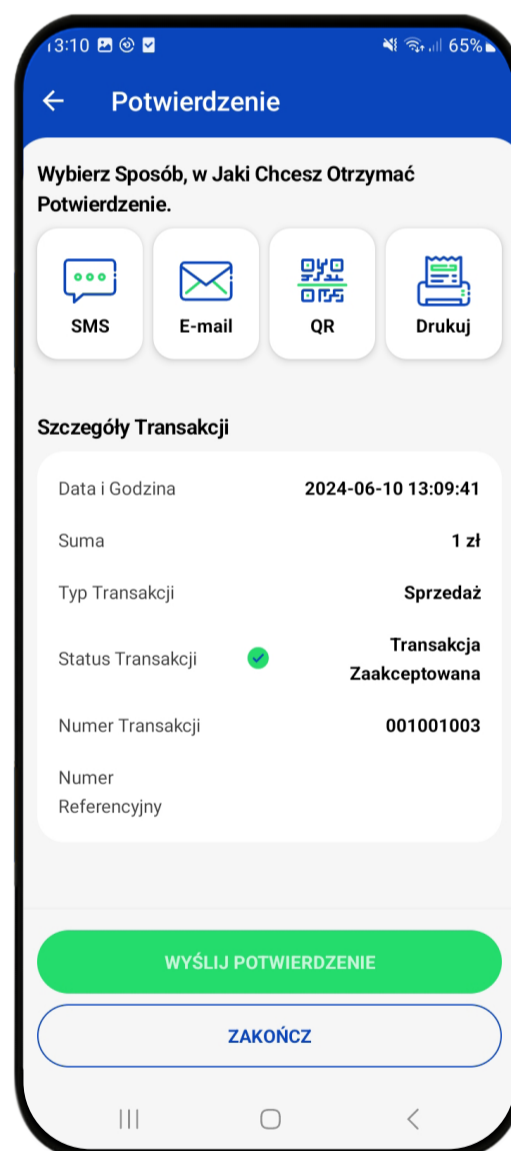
13:10 65%

Potwierdzenie

Wybierz Sposób, w Jaki Chcesz Otrzymać Potwierdzenie.

SMS
E-mail
QR
Drukuj

Szczegóły Transakcji

| | |
|---|---|
| Data i Godzina | 2024-06-10 13:09:41 |
| Suma | 1 zł |
| Typ Transakcji | Sprzedaż |
| Status Transakcji | Transakcja Zaakceptowana |
| Numer Transakcji | 001001003 |
| Numer Referencyjny | |

WYŚLIJ POTWIERDZENIE

ZAKOŃCZ